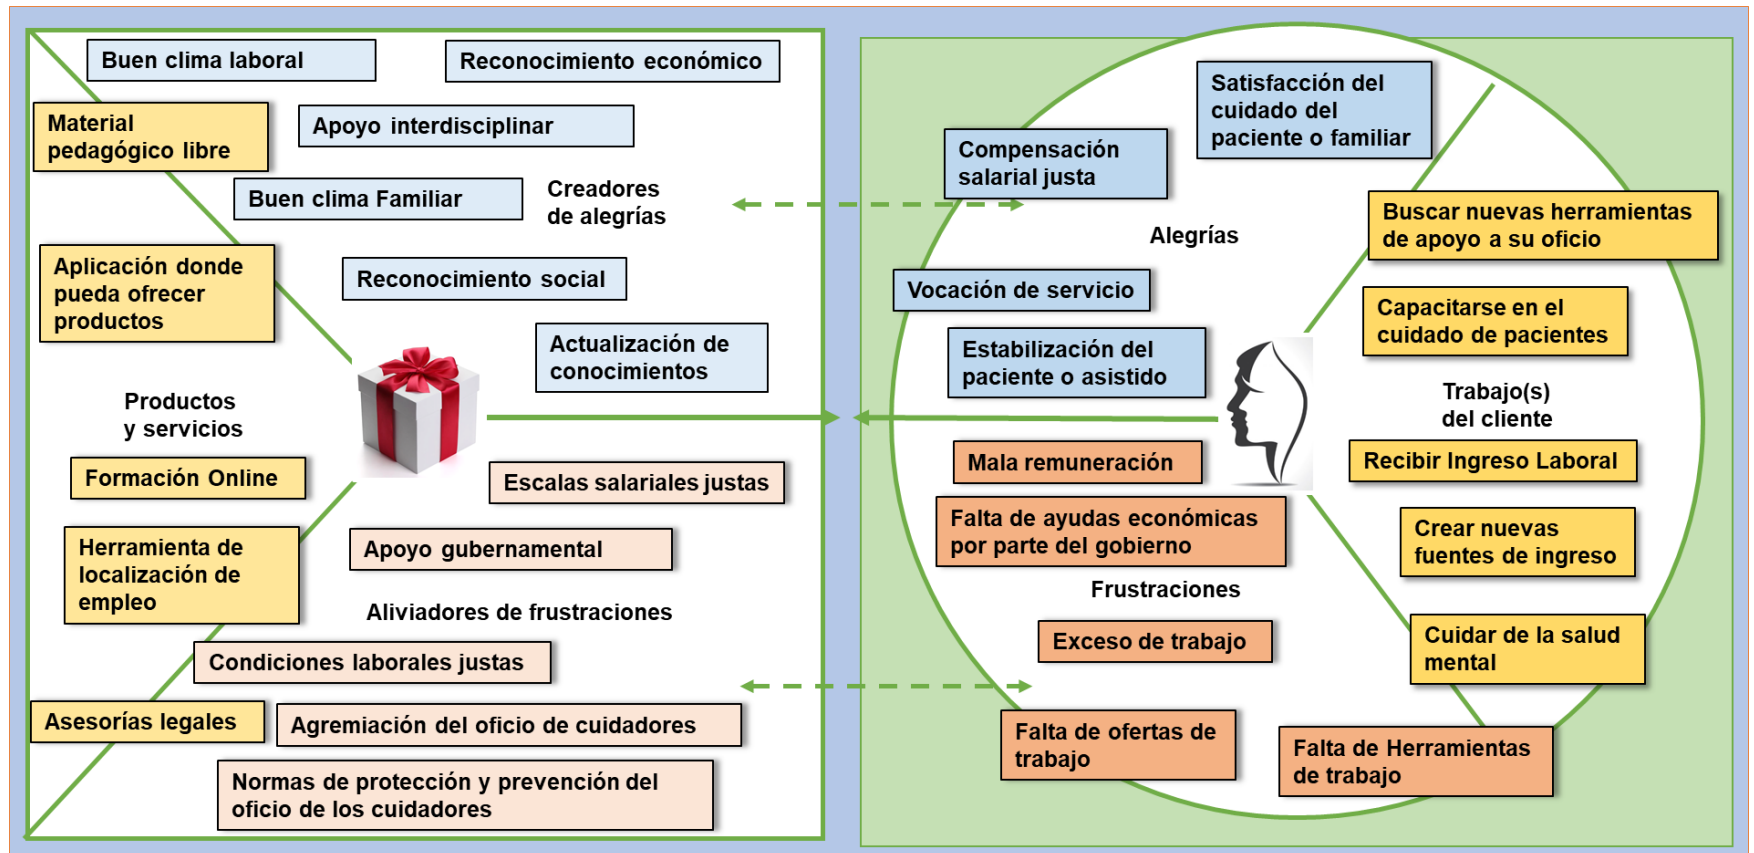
Buen clima laboral

Reconocimiento económico

Material pedagógico libre

Apoyo interdisciplinar

Buen clima Familiar

Creadores de alegrías

Aplicación donde pueda ofrecer productos

Reconocimiento social

Actualización de conocimientos

Productos y servicios

Formación Online

Escalas salariales justas

Herramienta de localización de empleo

Apoyo gubernamental

Aliviadores de frustraciones

Condiciones laborales justas

Asesorías legales

Agremiación del oficio de cuidadores

Normas de protección y prevención del oficio de los cuidadores

Satisfacción del cuidado del paciente o familiar

Compensación salarial justa

Buscar nuevas herramientas de apoyo a su oficio

Alegrías

Vocación de servicio

Capacitarse en el cuidado de pacientes

Estabilización del paciente o asistido

Trabajo(s) del cliente

Mala remuneración

Recibir Ingreso Laboral

Falta de ayudas económicas por parte del gobierno

Crear nuevas fuentes de ingreso

Frustraciones

Exceso de trabajo

Cuidar de la salud mental

Falta de ofertas de trabajo

Falta de Herramientas de trabajo